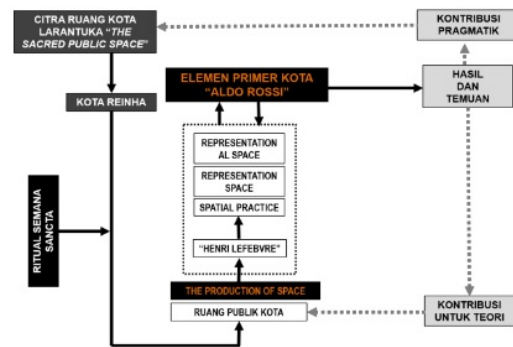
CITRA RUANG KOTA LARANTUKA "THE SACRED PUBLIC SPACE"

KONTRIBUSI PRAGMATIK

ELEMEN PRIMER KOTA "ALDO ROSSI"

HASIL DAN TEMUAN

KOTA REINHA

REPRESENTATIONAL SPACE

REPRESENTATION SPACE

SPATIAL PRACTICE

RITUAL SEMANA SANCTA

"HENRI LEFEBVRE"

THE PRODUCTION OF SPACE

RUANG PUBLIK KOTA

KONTRIBUSI UNTUK TEORI